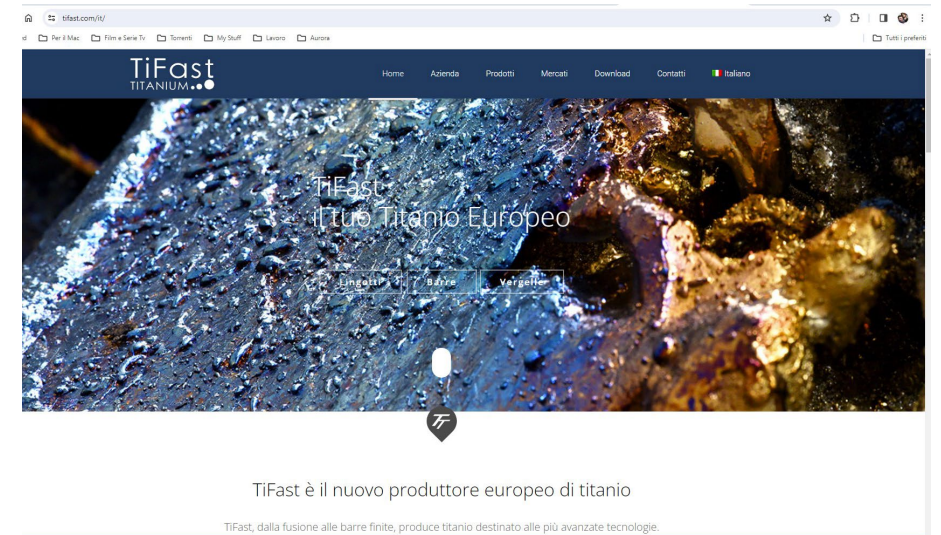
tifast.com/it/

Per il Mac · Film e Serie Tv · Torrenti · My Stuff · Lavoro · Aurora · Tutti i preferiti

TiFast TITANIUM

Home · Azienda · Prodotti · Mercati · Download · Contatti · Italiano

TiFast:
il tuo Titanio Europeo

Lingotti · Barre · Vergelle

TF

TiFast è il nuovo produttore europeo di titanio

TiFast, dalla fusione alle barre finite, produce titanio destinato alle più avanzate tecnologie.